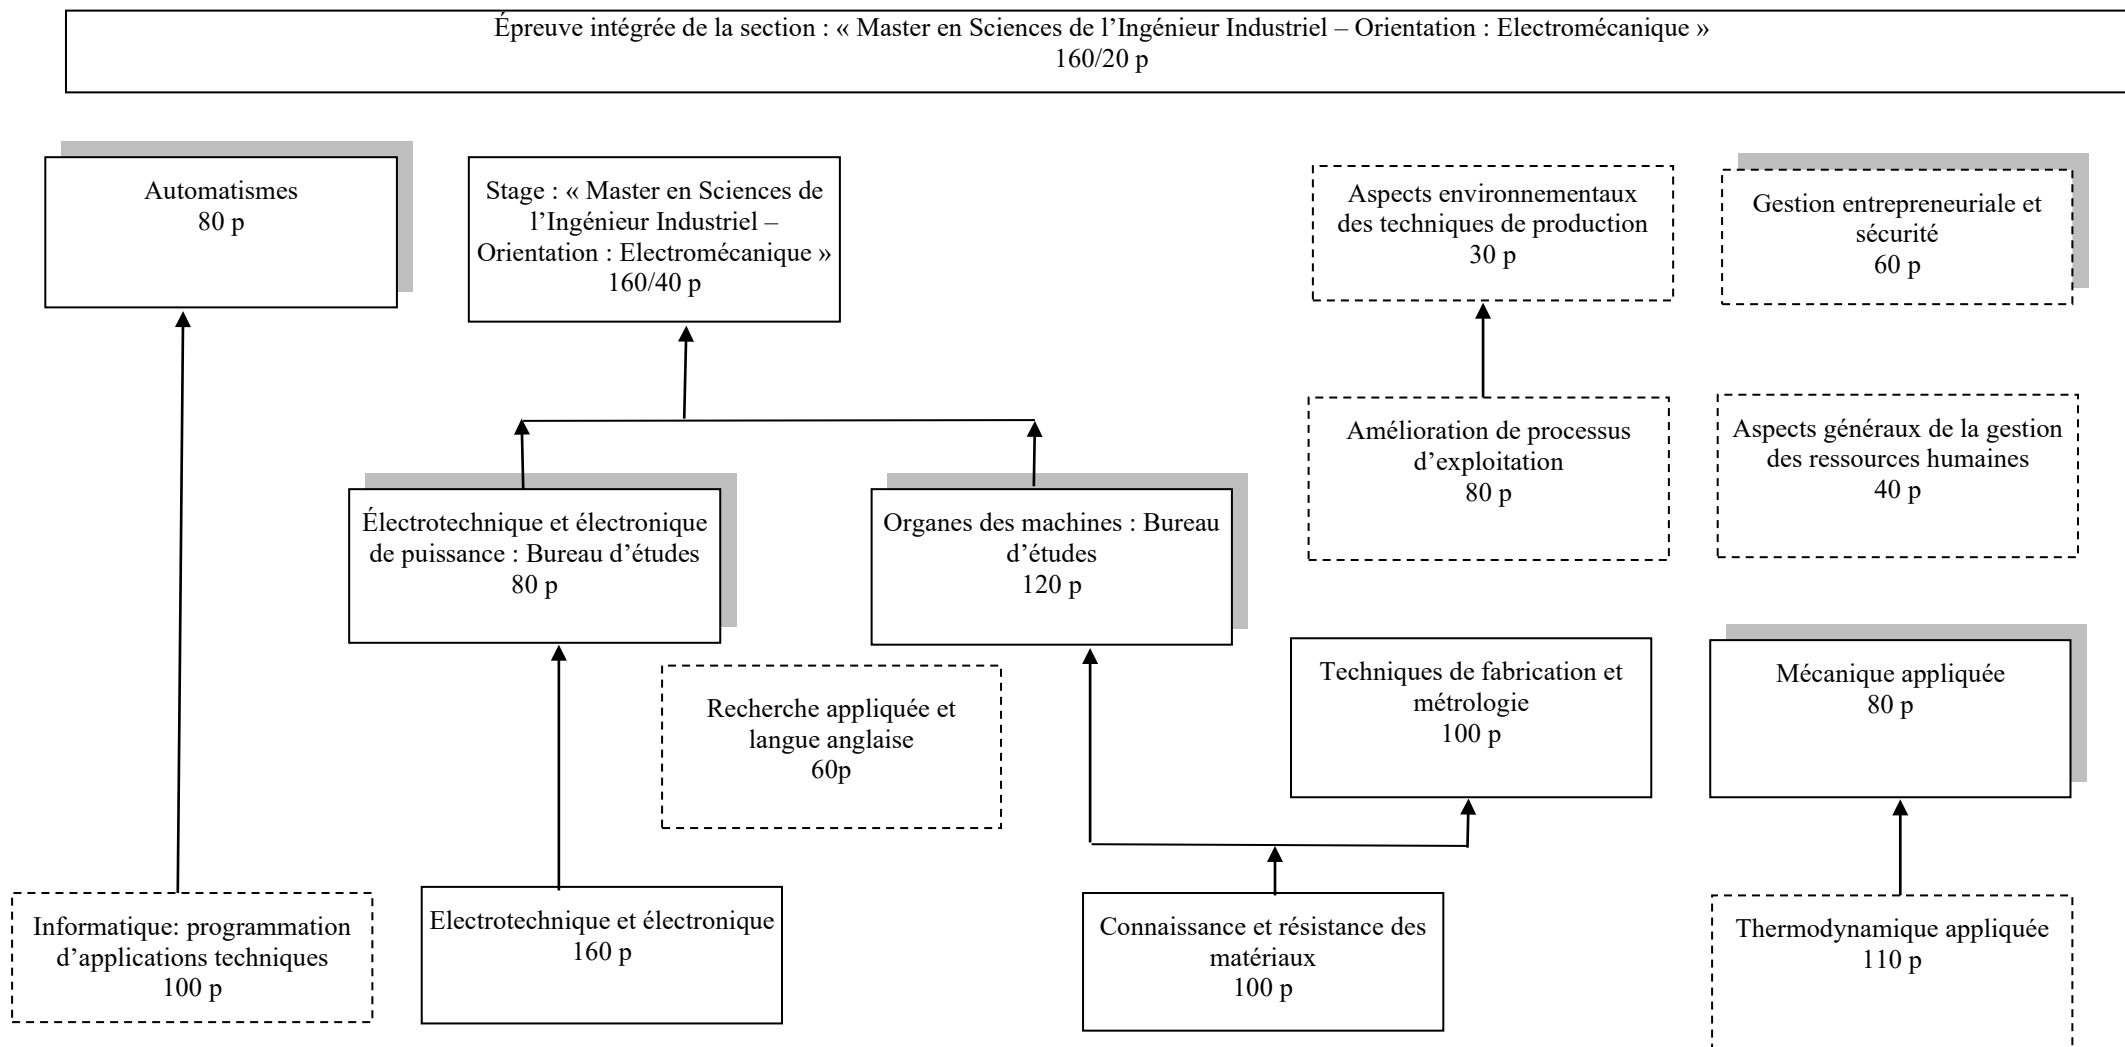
Épreuve intégrée de la section : « Master en Sciences de l'Ingénieur Industriel – Orientation : Electromécanique »
160/20 p

Automatismes
80 p

Stage : « Master en Sciences de l'Ingénieur Industriel – Orientation : Electromécanique »
160/40 p

Aspects environnementaux des techniques de production
30 p

Gestion entrepreneuriale et sécurité
60 p

Amélioration de processus d'exploitation
80 p

Aspects généraux de la gestion des ressources humaines
40 p

Électrotechnique et électronique de puissance : Bureau d'études
80 p

Organes des machines : Bureau d'études
120 p

Recherche appliquée et langue anglaise
60p

Techniques de fabrication et métrologie
100 p

Mécanique appliquée
80 p

Informatique: programmation d'applications techniques
100 p

Electrotechnique et électronique
160 p

Connaissance et résistance des matériaux
100 p

Thermodynamique appliquée
110 p